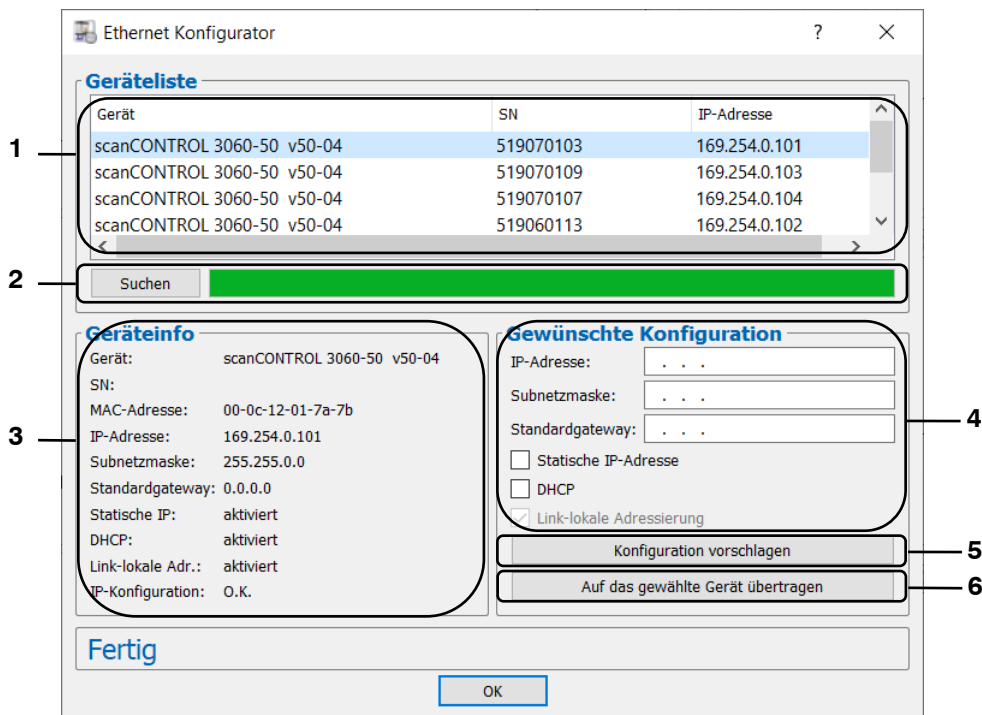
Ethernet Konfigurator ? ✕

Geräteliste

| Gerät | SN | IP-Adresse |
|---|---|---|
| scanCONTROL 3060-50 v50-04 | 519070103 | 169.254.0.101 |
| scanCONTROL 3060-50 v50-04 | 519070109 | 169.254.0.103 |
| scanCONTROL 3060-50 v50-04 | 519070107 | 169.254.0.104 |
| scanCONTROL 3060-50 v50-04 | 519060113 | 169.254.0.102 |

1

Suchen

2

Geräteinfo

Gerät: scanCONTROL 3060-50 v50-04
SN:
MAC-Adresse: 00-0c-12-01-7a-7b
IP-Adresse: 169.254.0.101
Subnetzmaske: 255.255.0.0
Standardgateway: 0.0.0.0
Statische IP: aktiviert
DHCP: aktiviert
Link-lokale Adr.: aktiviert
IP-Konfiguration: O.K.

3

Gewünschte Konfiguration

IP-Adresse: . . .
Subnetzmaske: . . .
Standardgateway: . . .
Statische IP-Adresse
DHCP
Link-lokale Adressierung

4

Konfiguration vorschlagen

5

Auf das gewählte Gerät übertragen

6

Fertig

OK